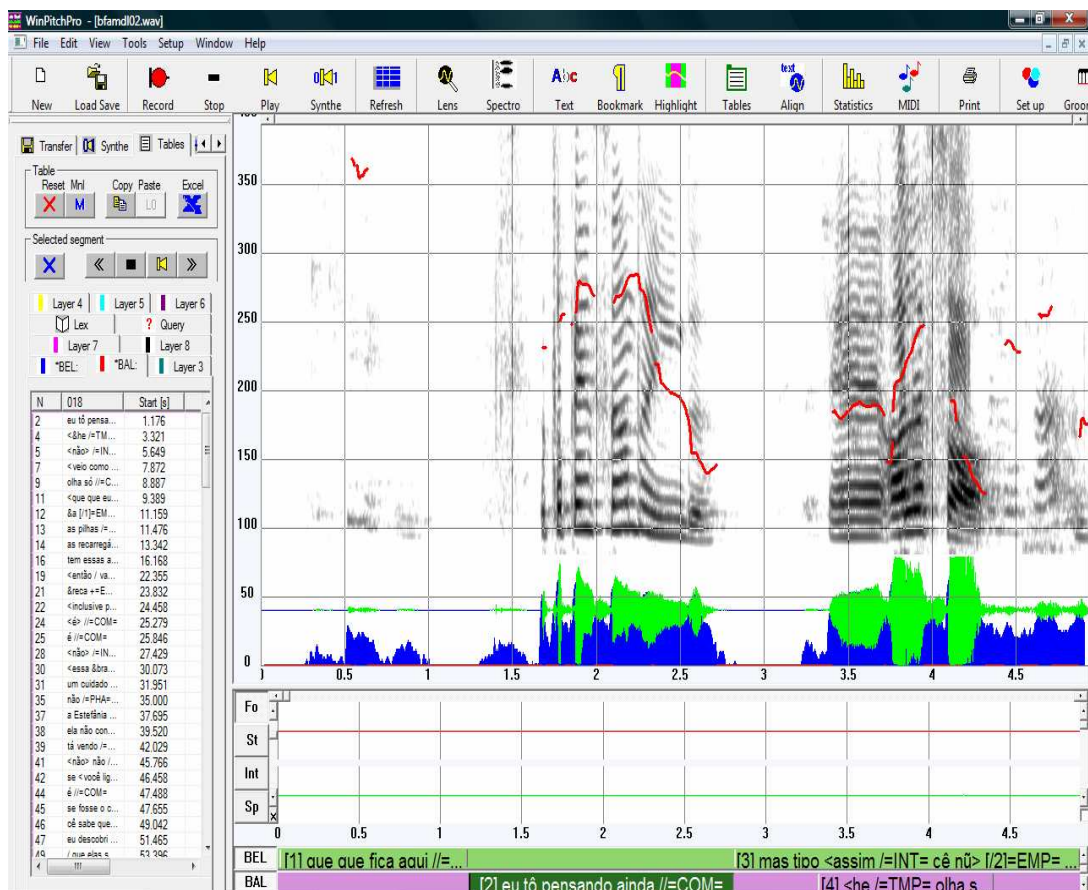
WinPitchPro - [bfamdl02.wav]

File Edit View Tools Setup Window Help

New Load Save Record Stop Play Synthe Refresh Lens Spectro Text Bookmark Highlight Tables Align Statistics MIDI Print Set up Groo

Transfer Synthe Tables

Table
Reset Mnl Copy Paste Excel
X M L0

Selected segment
X « ■ »

Layer 4 Layer 5 Layer 6
Lex ? Query
Layer 7 Layer 8
*BEL: *BAL: Layer 3

| N | 018 | Start [s] |
|---|---|---|
| 2 | eu tô pensa... | 1.176 |
| 4 | <&he /=TM... | 3.321 |
| 5 | <não> /=IN... | 5.649 |
| 7 | <veio como ... | 7.872 |
| 9 | olha só //=C... | 8.887 |
| 11 | <que que eu... | 9.389 |
| 12 | &a [/1]=EM... | 11.159 |
| 13 | as pilhas /=... | 11.476 |
| 14 | as recarregá... | 13.342 |
| 16 | tem essas a... | 16.168 |
| 19 | <então / va... | 22.355 |
| 21 | &reca +=E... | 23.832 |
| 22 | <inclusive p... | 24.458 |
| 24 | <é> //=COM= | 25.279 |
| 25 | é //=COM= | 25.846 |
| 28 | <não> /=IN... | 27.429 |
| 30 | <essa &bra... | 30.073 |
| 31 | um cuidado ... | 31.951 |
| 35 | não /=PHA=... | 35.000 |
| 37 | a Estefânia ... | 37.695 |
| 38 | ela não con... | 39.520 |
| 39 | tá vendo /=... | 42.029 |
| 41 | <não> não /... | 45.766 |
| 42 | se <você lig... | 46.458 |
| 44 | é //=COM= | 47.488 |
| 45 | se fosse o c... | 47.655 |
| 46 | cê sabe que... | 49.042 |
| 47 | eu descobri ... | 51.465 |
| 49 | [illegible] | 53.396 |

350
300
250
200
150
100
50
0
0.5 1 1.5 2 2.5 3 3.5 4 4.5

Fo
St
Int
Sp

0 0.5 1 1.5 2 2.5 3 3.5 4 4.5

BEL [1] que que fica aqui //=... [3] mas tipo <assim /=INT= cê nũ> [/2]=EMP= ...
BAL [2] eu tô pensando ainda //=COM= [4] <he /=TMP= olha s